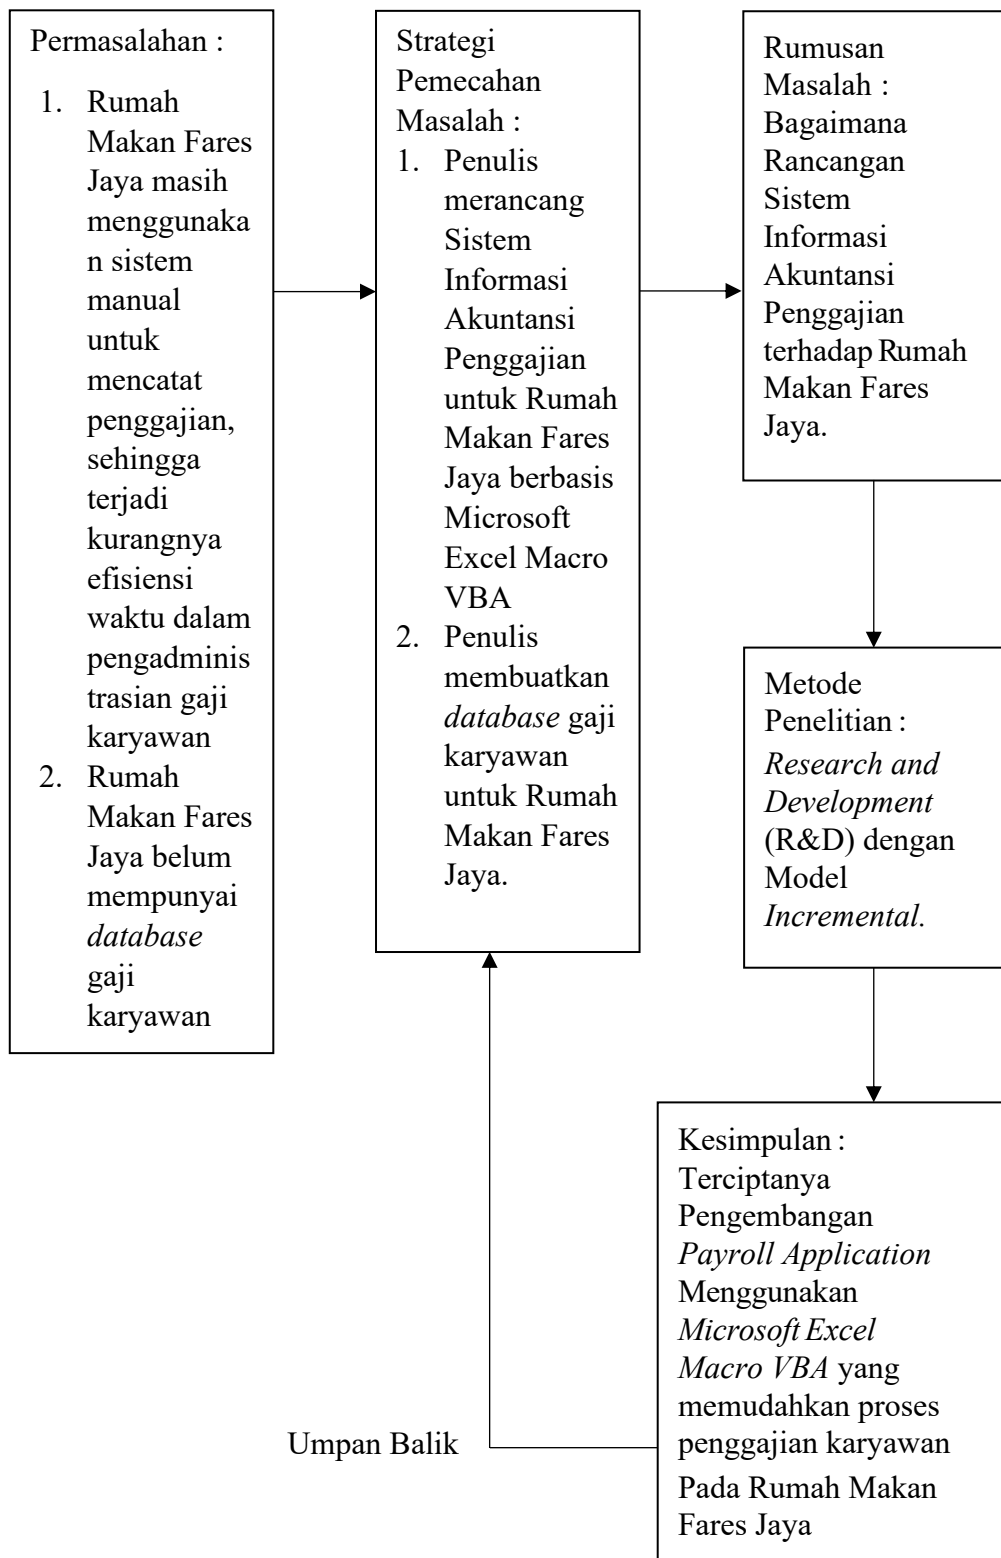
Permasalahan :

1. Rumah Makan Fares Jaya masih menggunakan sistem manual untuk mencatat penggajian, sehingga terjadi kurangnya efisiensi waktu dalam pengadministrasian gaji karyawan
2. Rumah Makan Fares Jaya belum mempunyai *database* gaji karyawan

Strategi Pemecahan Masalah :

1. Penulis merancang Sistem Informasi Akuntansi Penggajian untuk Rumah Makan Fares Jaya berbasis Microsoft Excel Macro VBA
2. Penulis membuatkan *database* gaji karyawan untuk Rumah Makan Fares Jaya.

Rumusan Masalah : Bagaimana Rancangan Sistem Informasi Akuntansi Penggajian terhadap Rumah Makan Fares Jaya.

Metode Penelitian : *Research and Development* (R&D) dengan Model *Incremental.*

Kesimpulan : Terciptanya Pengembangan *Payroll Application* Menggunakan *Microsoft Excel Macro VBA* yang memudahkan proses penggajian karyawan Pada Rumah Makan Fares Jaya

Umpan Balik